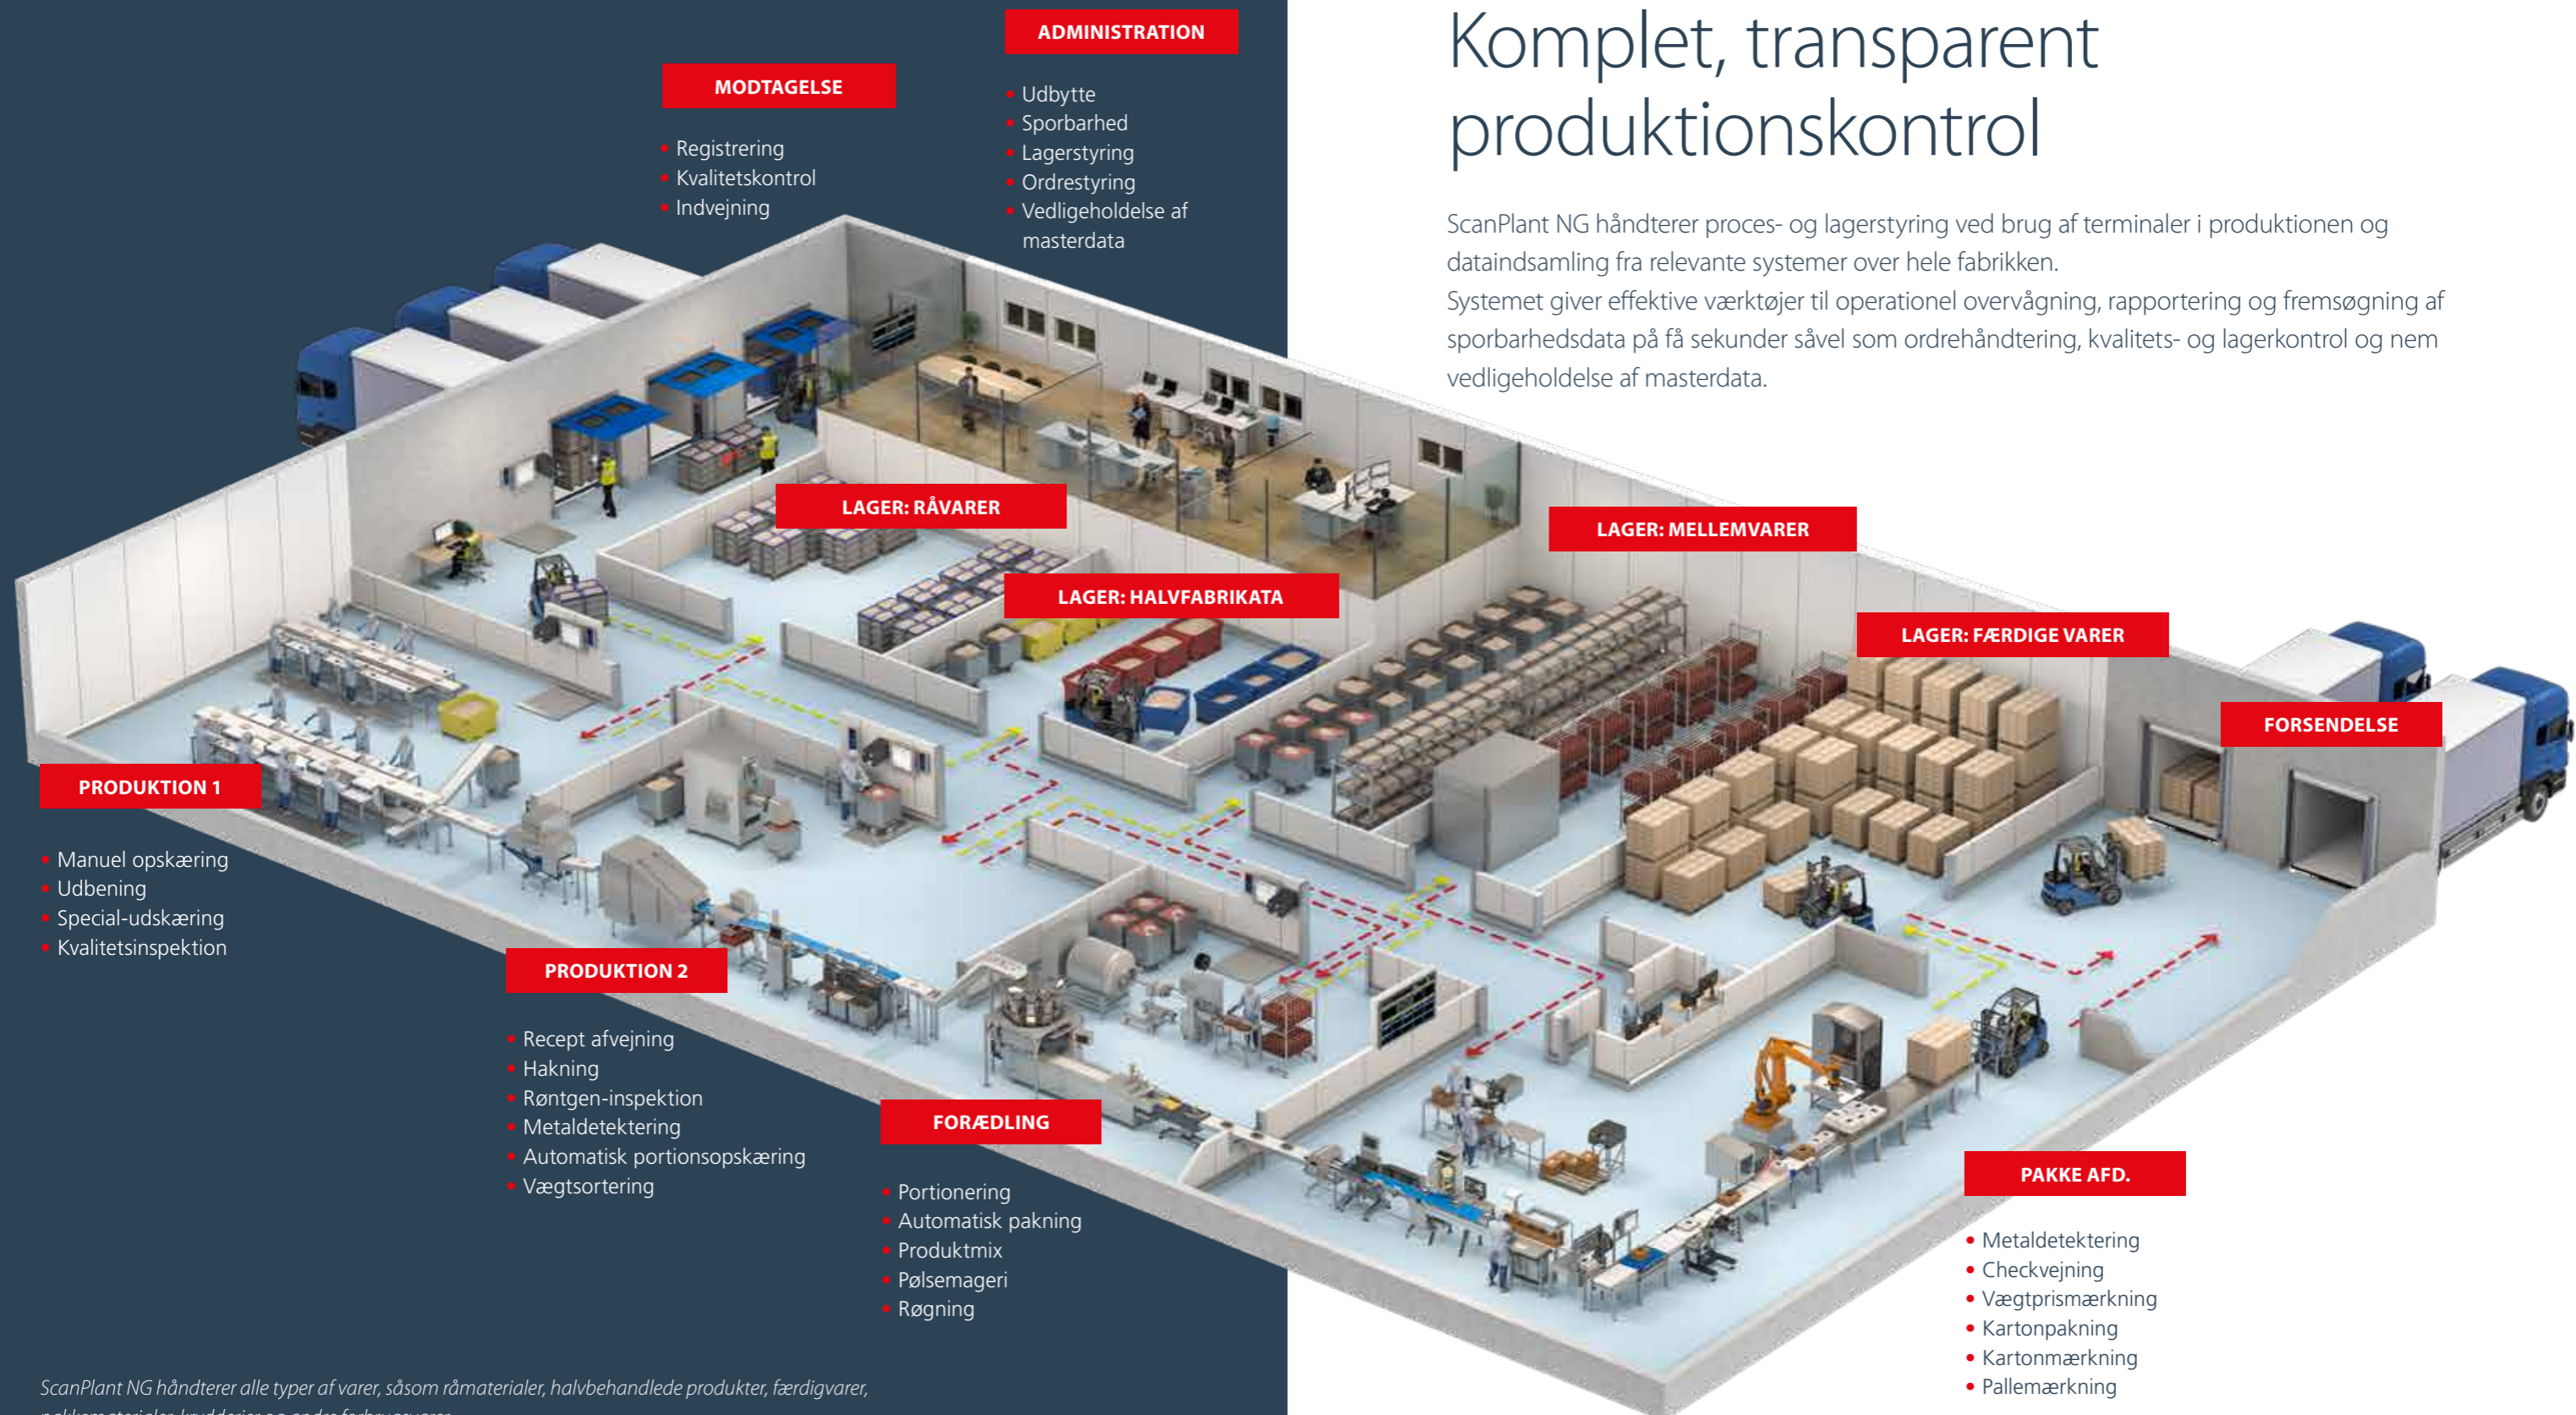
Komplet, transparent produktionskontrol

ScanPlant NG håndterer proces- og lagerstyring ved brug af terminaler i produktionen og dataindsamling fra relevante systemer over hele fabrikken.
Systemet giver effektive værktøjer til operationel overvågning, rapportering og fremsøgning af sporbarhedsdata på få sekunder såvel som ordrehåndtering, kvalitets- og lagerkontrol og nem vedligeholdelse af masterdata.

MODTAGELSE
• Registrering
• Kvalitetskontrol
• Indvejning

ADMINISTRATION
• Udbytte
• Sporbarhed
• Lagerstyring
• Ordrestyring
• Vedligeholdelse af masterdata

LAGER: RÅVARER

LAGER: HALVFABRIKATA

LAGER: MELLEMVARER

LAGER: FÆRDIGE VARER

FORSENDELSE

PRODUKTION 1
• Manuel opskæring
• Udbening
• Special-udskæring
• Kvalitetsinspektion

PRODUKTION 2
• Recept afvejning
• Hakning
• Røntgen-inspektion
• Metaldetektering
• Automatisk portionsopskæring
• Vægtsortering

FORÆDLING
• Portionering
• Automatisk pakning
• Produktmix
• Pølsemageri
• Røgning

PAKKE AFD.
• Metaldetektering
• Checkvejning
• Vægtprismærkning
• Kartonpakning
• Kartonmærkning
• Pallemærkning

ScanPlant NG håndterer alle typer af varer, såsom råmaterialer, halvbehandlede produkter, færdigvarer, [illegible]